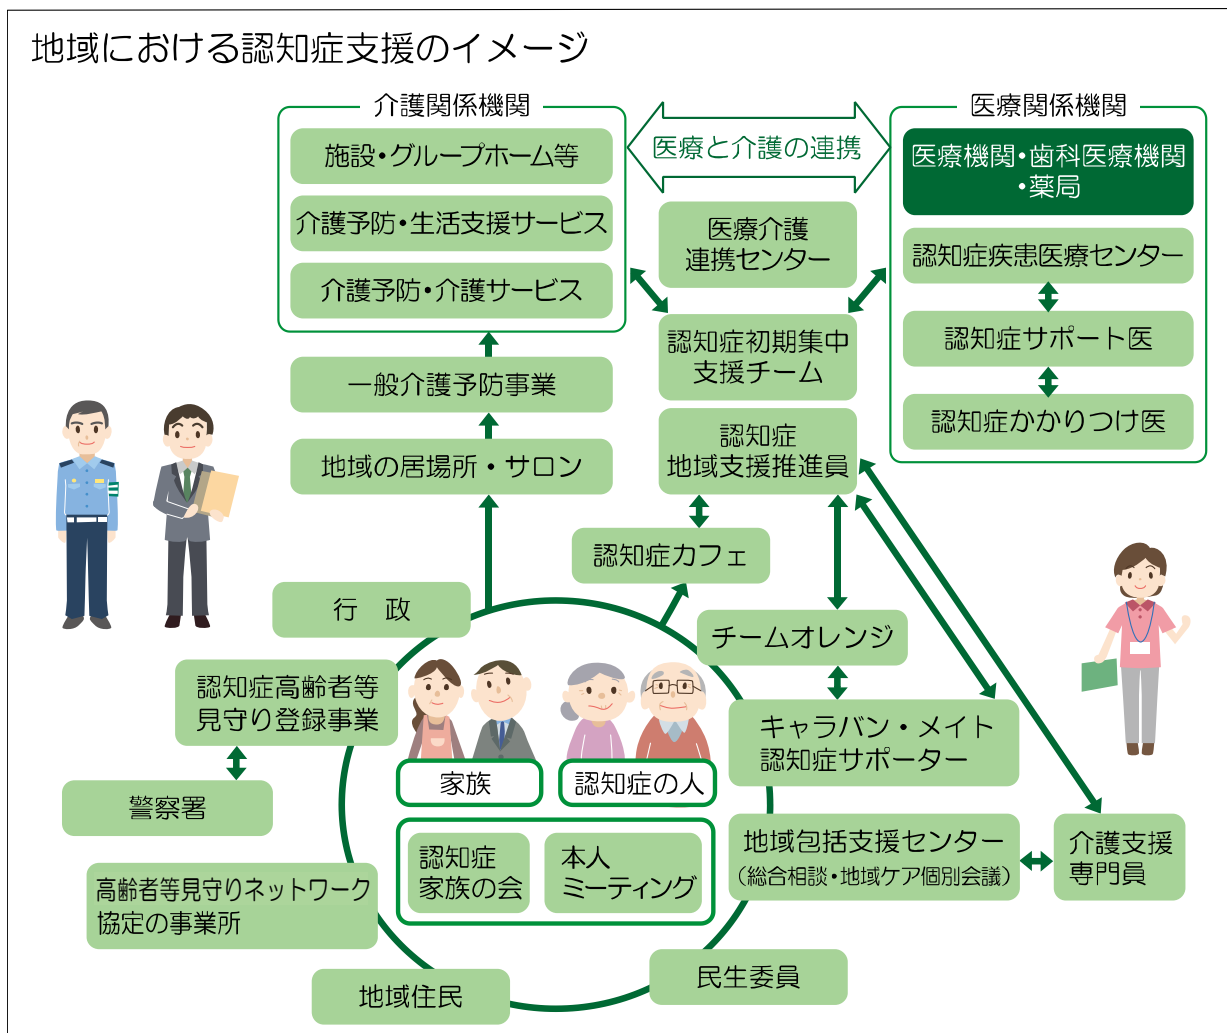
地域における認知症支援のイメージ

介護関係機関

施設・グループホーム等

介護予防・生活支援サービス

介護予防・介護サービス

医療と介護の連携

医療関係機関

医療機関・歯科医療機関・薬局

認知症疾患医療センター

認知症サポート医

認知症かかりつけ医

医療介護連携センター

認知症初期集中支援チーム

認知症地域支援推進員

一般介護予防事業

地域の居場所・サロン

認知症カフェ

行　政

チームオレンジ

認知症高齢者等見守り登録事業

キャラバン・メイト
認知症サポーター

警察署

家族

認知症の人

認知症家族の会

本人ミーティング

地域包括支援センター
（総合相談・地域ケア個別会議）

介護支援専門員

高齢者等見守りネットワーク協定の事業所

民生委員

地域住民